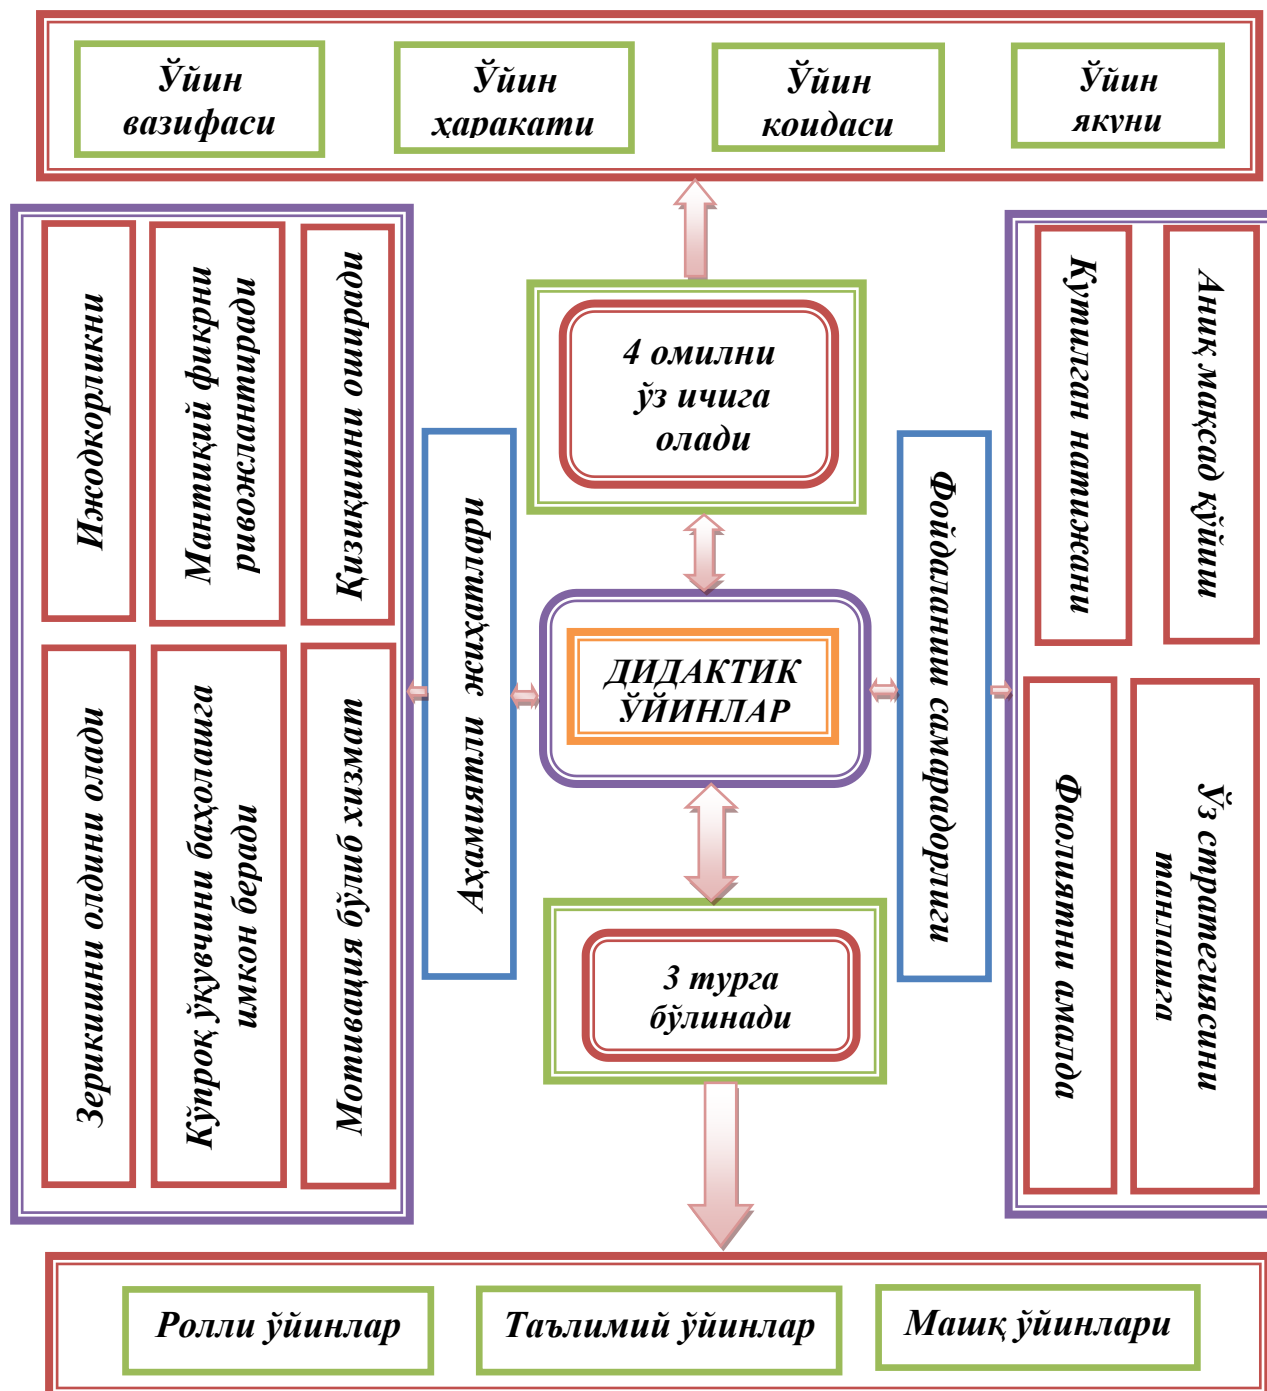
Ўйин вазифаси

Ўйин ҳаракати

Ўйин коидаси

Ўйин якуни

Ижодкорликни

Мантиқий фикрни ривожлантиради

Қизиқишни оширади

Зерикишни олдини олади

Кўпроқ ўкувчини баҳолашга имкон беради

Мотивация бўлиб хизмат

Аҳамиятли жиҳатлари

4 омилни ўз ичига олади

ДИДАКТИК ЎЙИНЛАР

3 турга бўлинади

Фойдаланиш самарадорлиги

Кутилган натижани

Аниқ мақсад қўйиш

Фаолиятни амалда

Ўз стратегиясини танлашга

Ролли ўйинлар

Таълимий ўйинлар

Машқ ўйинлари